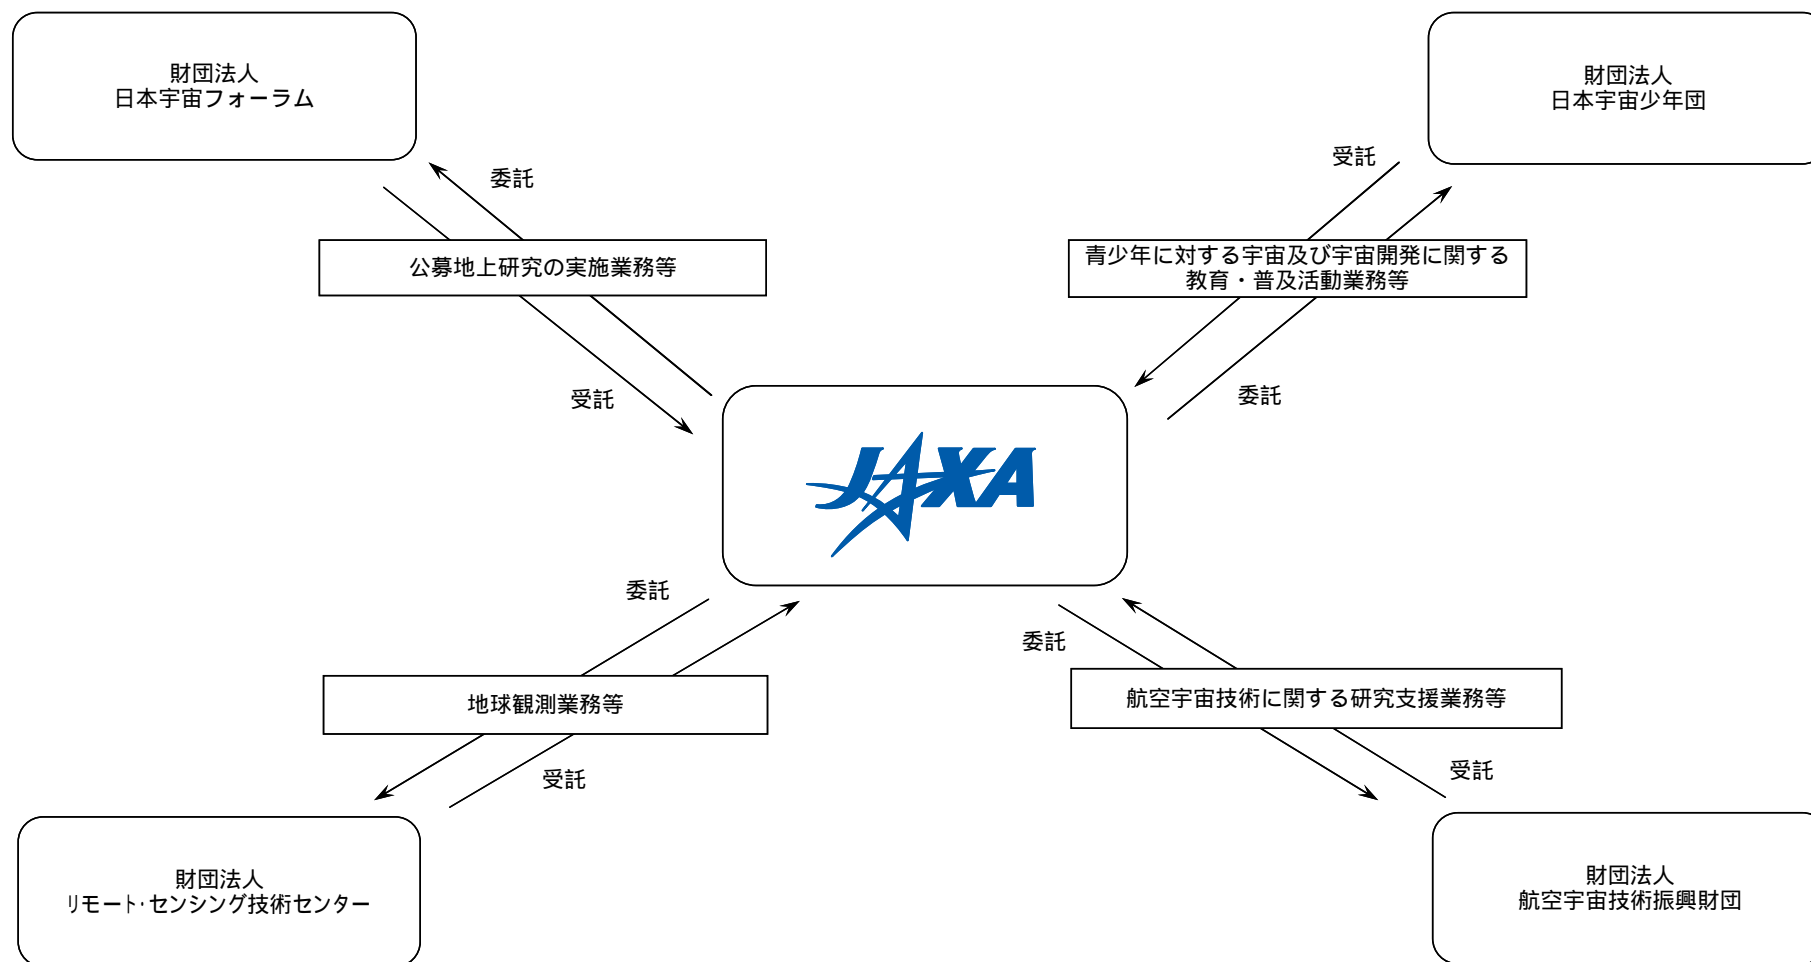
財団法人
日本宇宙フォーラム

委託

公募地上研究の実施業務等

受託

財団法人
日本宇宙少年団

受託

青少年に対する宇宙及び宇宙開発に関する
教育・普及活動業務等

委託

JAXA

委託

地球観測業務等

受託

財団法人
リモート･センシング技術センター

委託

航空宇宙技術に関する研究支援業務等

受託

財団法人
航空宇宙技術振興財団